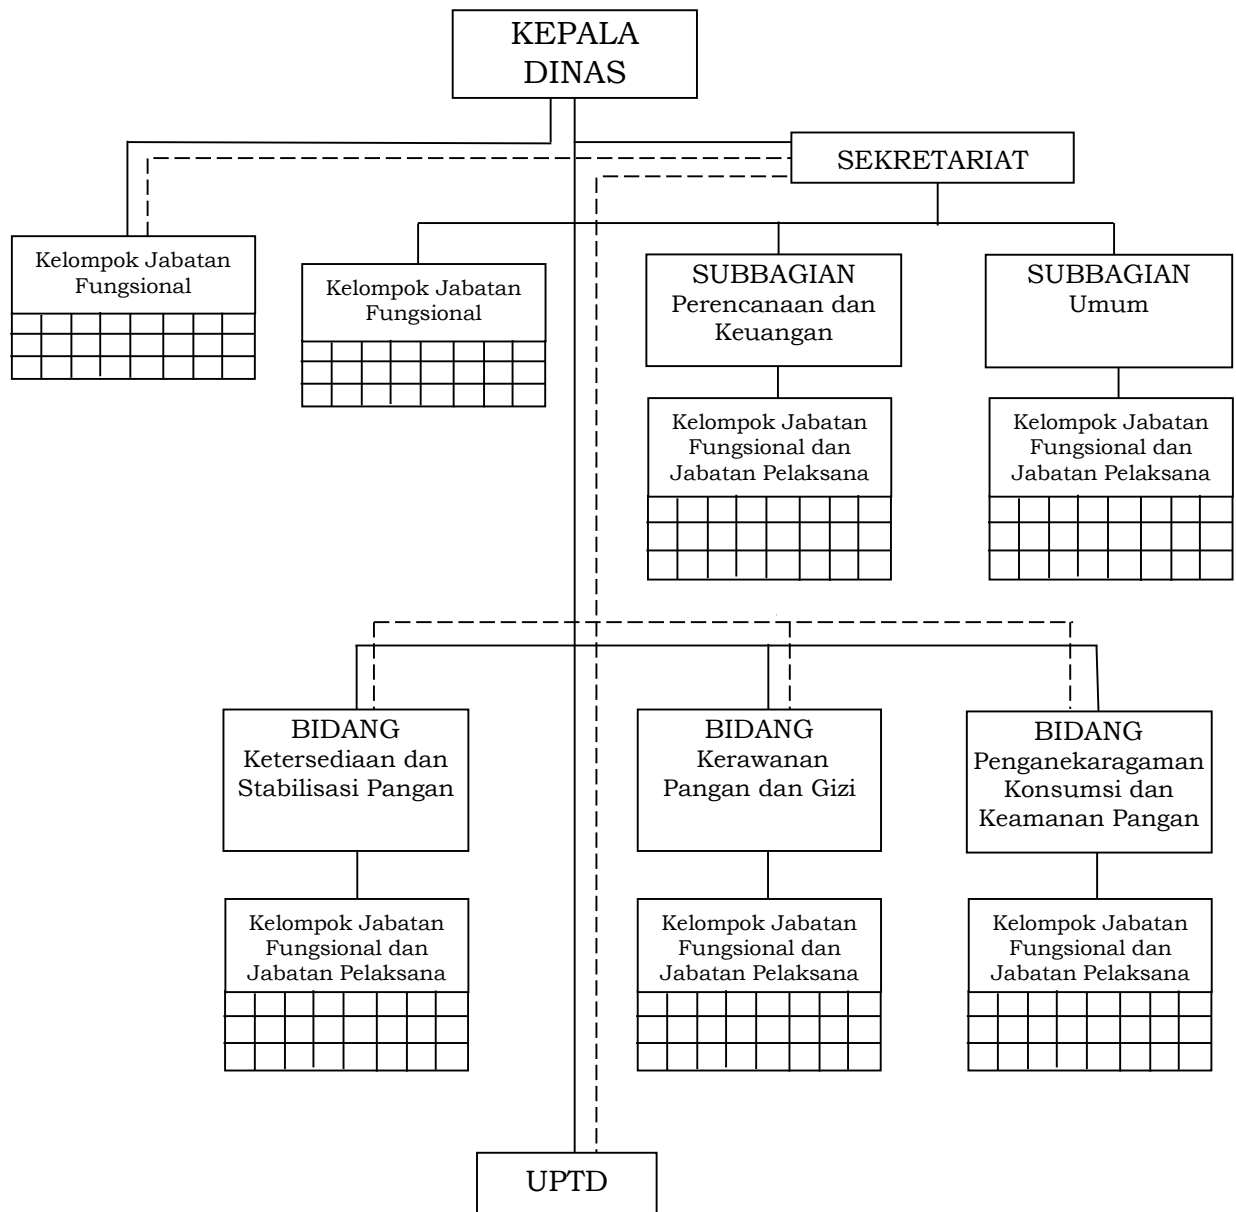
KEPALA DINAS

SEKRETARIAT

Kelompok Jabatan Fungsional

Kelompok Jabatan Fungsional

SUBBAGIAN
Perencanaan dan Keuangan

SUBBAGIAN
Umum

Kelompok Jabatan Fungsional dan Jabatan Pelaksana

Kelompok Jabatan Fungsional dan Jabatan Pelaksana

BIDANG
Ketersediaan dan Stabilisasi Pangan

BIDANG
Kerawanan Pangan dan Gizi

BIDANG
Penganekaragaman Konsumsi dan Keamanan Pangan

Kelompok Jabatan Fungsional dan Jabatan Pelaksana

Kelompok Jabatan Fungsional dan Jabatan Pelaksana

Kelompok Jabatan Fungsional dan Jabatan Pelaksana

UPTD